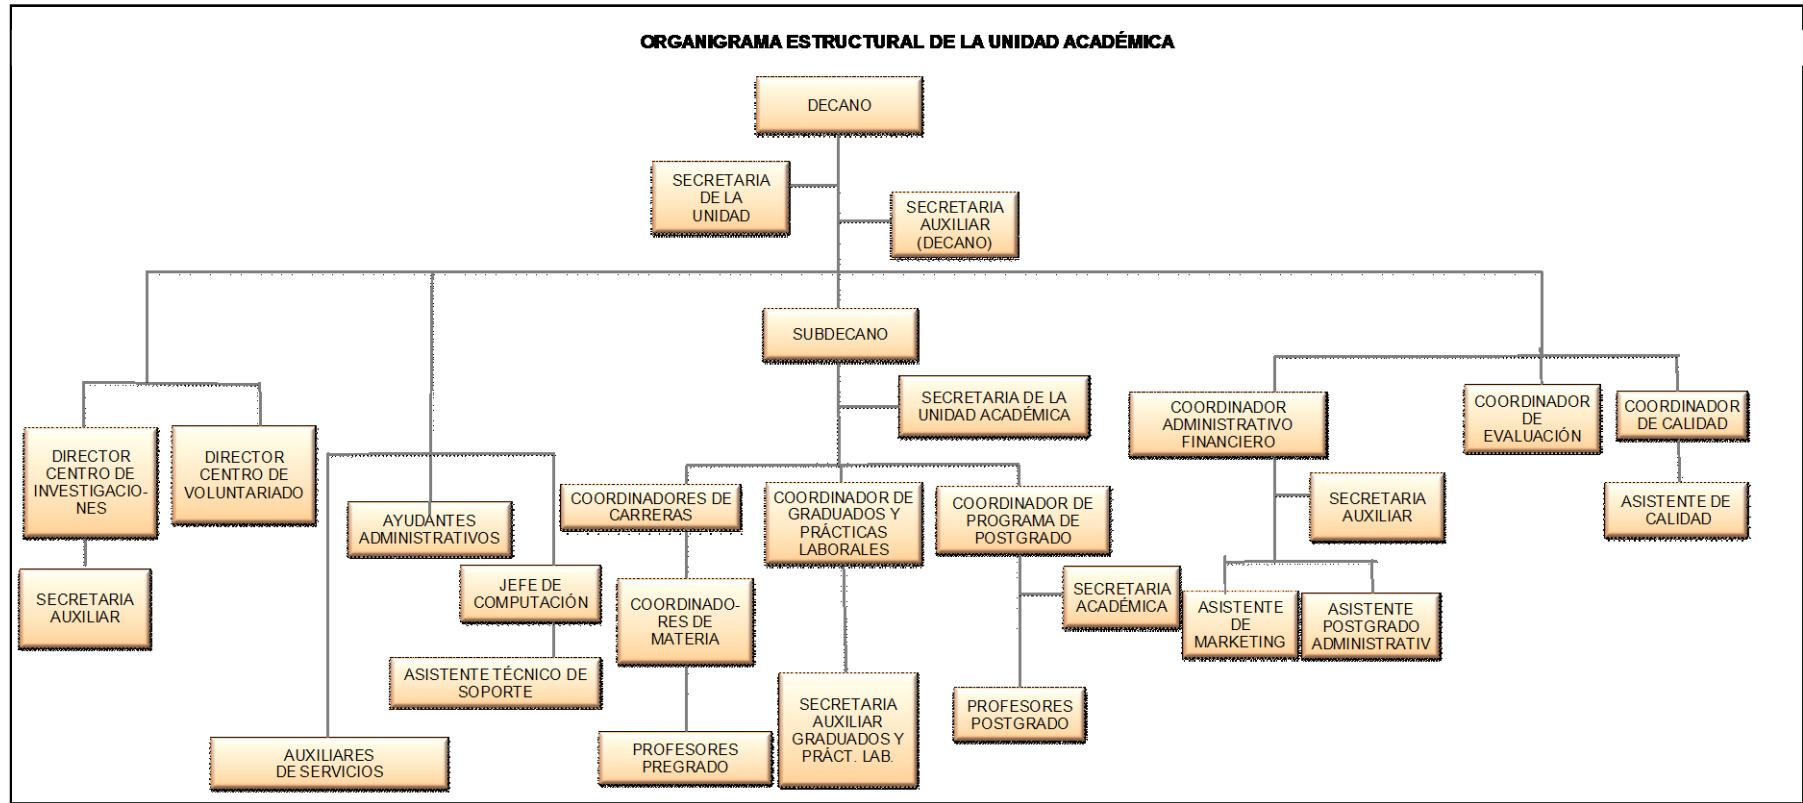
ORGANIGRAMA ESTRUCTURAL DE LA UNIDAD ACADÉMICA

DECANO

SECRETARIA DE LA UNIDAD

SECRETARIA AUXILIAR (DECANO)

SUBDECANO

SECRETARIA DE LA UNIDAD ACADÉMICA

DIRECTOR CENTRO DE INVESTIGACIONES

DIRECTOR CENTRO DE VOLUNTARIADO

SECRETARIA AUXILIAR

AYUDANTES ADMINISTRATIVOS

JEFE DE COMPUTACIÓN

ASISTENTE TÉCNICO DE SOPORTE

AUXILIARES DE SERVICIOS

COORDINADORES DE CARRERAS

COORDINADORES DE MATERIA

PROFESORES PREGRADO

COORDINADOR DE GRADUADOS Y PRÁCTICAS LABORALES

SECRETARIA AUXILIAR GRADUADOS Y PRÁCT. LAB.

COORDINADOR DE PROGRAMA DE POSTGRADO

SECRETARIA ACADÉMICA

PROFESORES POSTGRADO

COORDINADOR ADMINISTRATIVO FINANCIERO

SECRETARIA AUXILIAR

ASISTENTE DE MARKETING

ASISTENTE POSTGRADO ADMINISTRATIV

COORDINADOR DE EVALUACIÓN

COORDINADOR DE CALIDAD

ASISTENTE DE CALIDAD